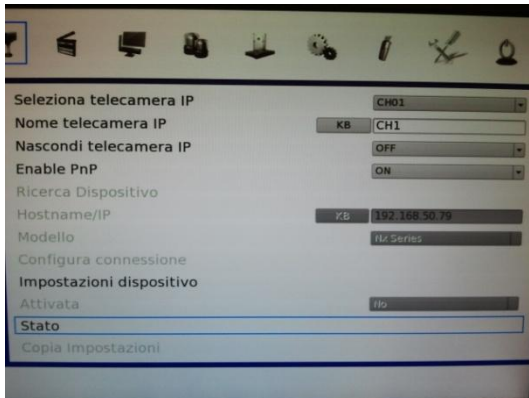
Seleziona telecamera IP
CH01
Nome telecamera IP
KB
CH1
Nascondi telecamera IP
OFF
Enable PnP
ON
Ricerca Dispositivo
Hostname/IP
KB
192.168.50.79
Modello
NX Series
Configura connessione
Impostazioni dispositivo
Attivata
No
Stato
Copia Impostazioni